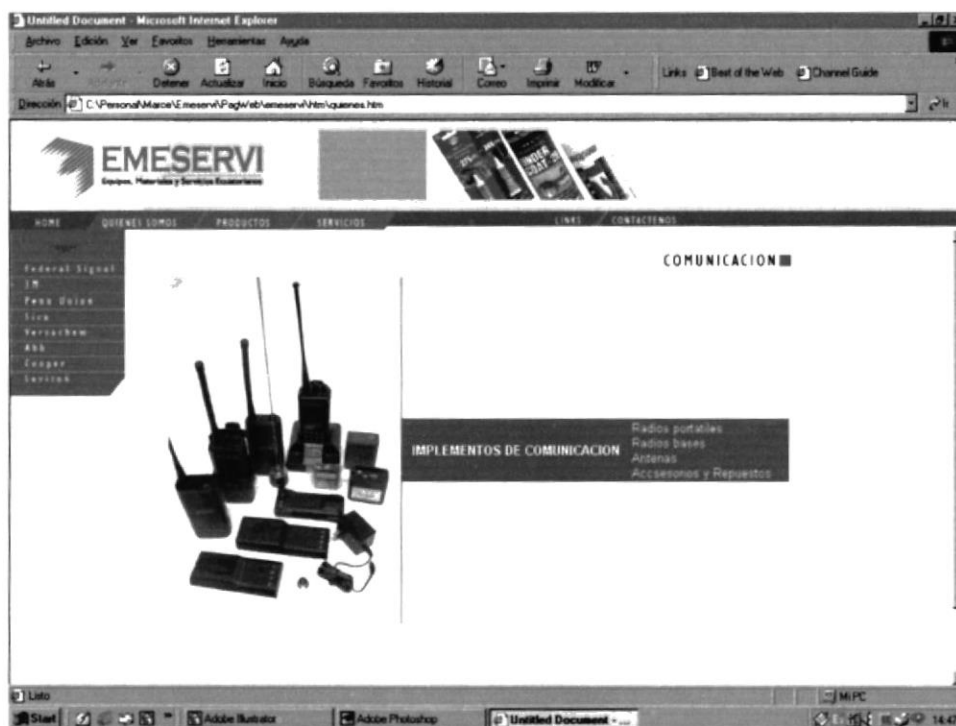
Untitled Document - Microsoft Internet Explorer

Archivo Edición Ver Favoritos Herramientas Ayuda

Atrás Adelante Detener Actualizar Inicio Búsqueda Favoritos Historial Correo Imprimir Modificar

Links Best of the Web Channel Guide

Dirección C:\Personal\Marce\Emeservi\PagWeb\emeservi\htm\quienes.htm

EMESERVI
Equipos, Materiales y Servicios Ecuatorianos

HOME QUIENES SOMOS PRODUCTOS SERVICIOS LINKS CONTACTENOS

Federal Signal
3M
Pana Union
Sico
Versachem
Abb
Cooper
Serinte

COMUNICACION

IMPLEMENTOS DE COMUNICACION
Radios portatiles
Radios bases
Antenas
Accesorios y Repuestos

Listo
Mi PC

Start Adobe Illustrator Adobe Photoshop Untitled Document - ... 14:4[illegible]